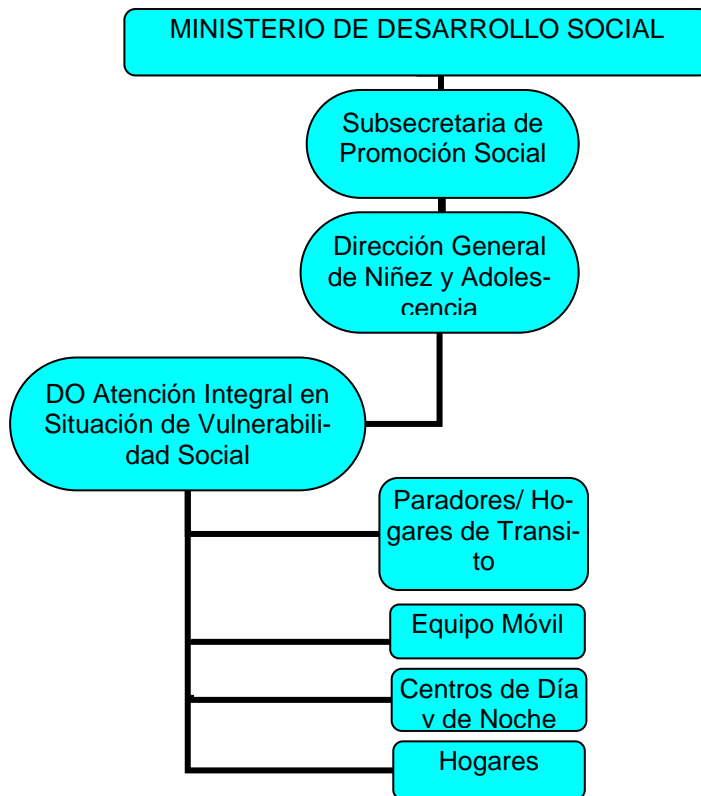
MINISTERIO DE DESARROLLO SOCIAL

Subsecretaria de Promoción Social

Dirección General de Niñez y Adolescencia

DO Atención Integral en Situación de Vulnerabilidad Social

Paradores/ Hogares de Transito

Equipo Móvil

Centros de Día y de Noche

Hogares